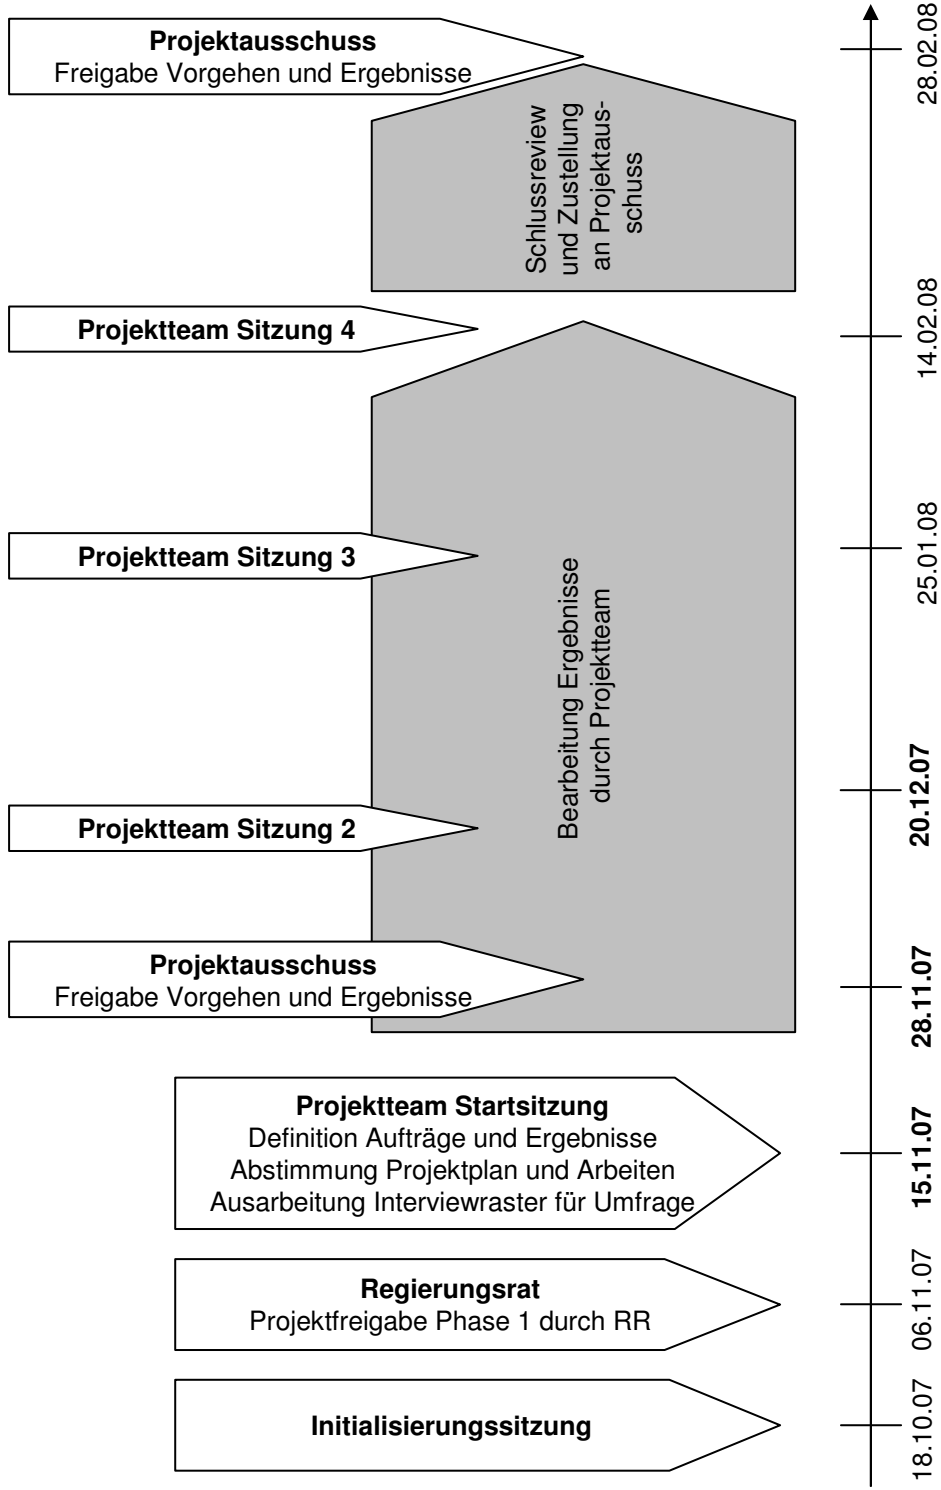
**Projektausschuss**
Freigabe Vorgehen und Ergebnisse

Schlussreview und Zustellung an Projektausschuss

**Projektteam Sitzung 4**

**Projektteam Sitzung 3**

Bearbeitung Ergebnisse durch Projektteam

**Projektteam Sitzung 2**

**Projektausschuss**
Freigabe Vorgehen und Ergebnisse

**Projektteam Startsitzung**
Definition Aufträge und Ergebnisse
Abstimmung Projektplan und Arbeiten
Ausarbeitung Interviewraster für Umfrage

**Regierungsrat**
Projektfreigabe Phase 1 durch RR

**Initialisierungssitzung**

28.02.08
14.02.08
25.01.08
**20.12.07**
**28.11.07**
**15.11.07**
06.11.07
18.10.07